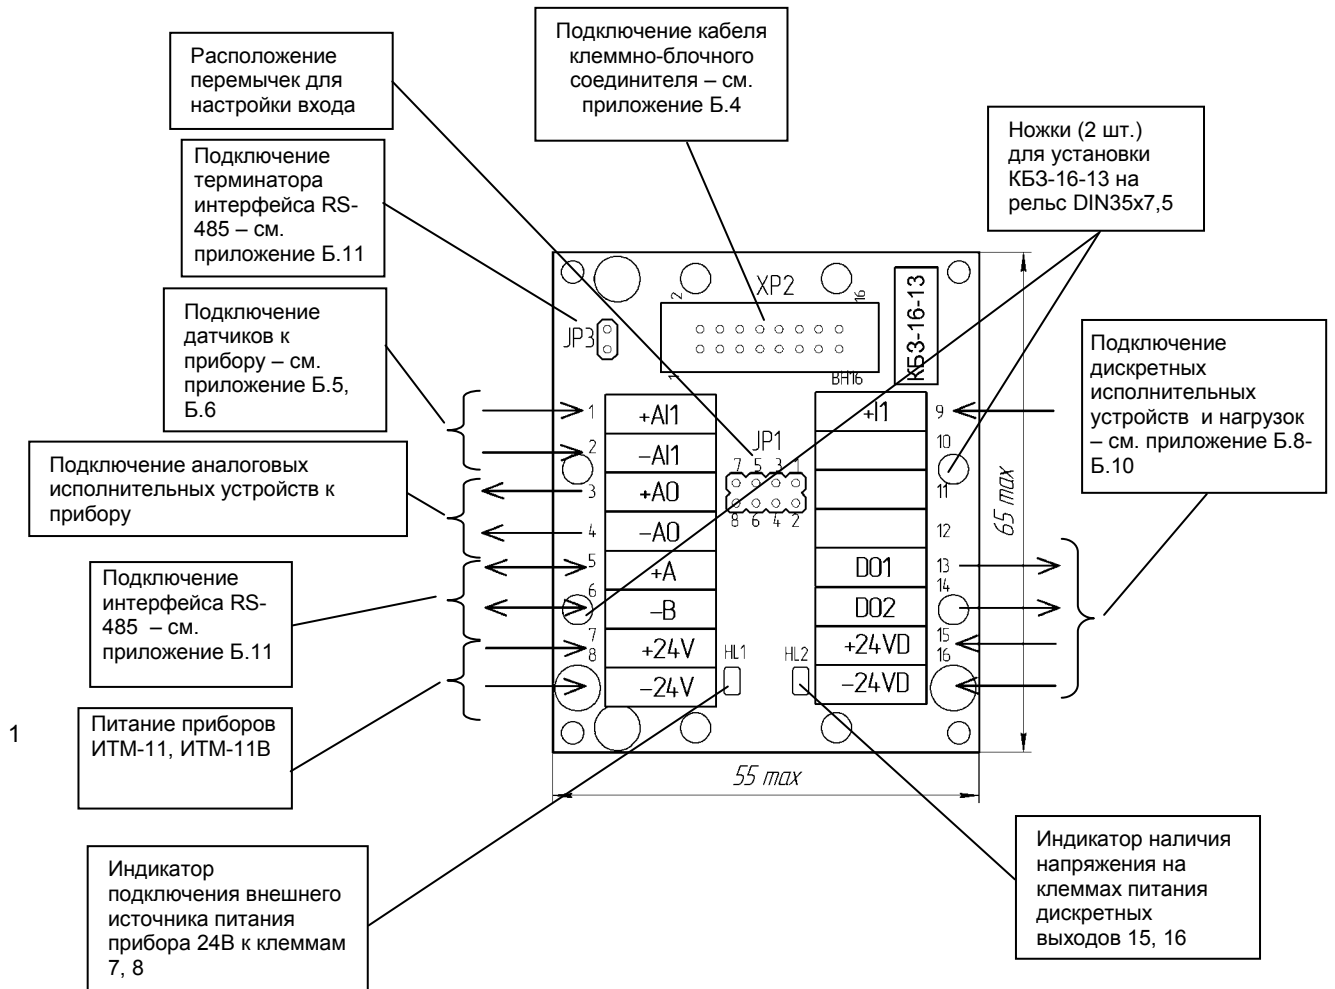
Расположение перемычек для настройки входа

Подключение кабеля клеммно-блочного соединителя – см. приложение Б.4

Ножки (2 шт.) для установки КБЗ-16-13 на рельс DIN35x7,5

Подключение терминатора интерфейса RS-485 – см. приложение Б.11

Подключение датчиков к прибору – см. приложение Б.5, Б.6

Подключение аналоговых исполнительных устройств к прибору

Подключение интерфейса RS-485 – см. приложение Б.11

Питание приборов ИТМ-11, ИТМ-11В

Подключение дискретных исполнительных устройств и нагрузок – см. приложение Б.8-Б.10

XP2
2
16
1
JP3
КБЗ-16-13
ВН16
JP1
7 5 3 1
8 6 4 2

| 1 | +AI1 | +I1 | 9 |
|---|---|---|---|
| 2 | –AI1 | | 10 |
| 3 | +AO | | 11 |
| 4 | –AO | | 12 |
| 5 | +A | DO1 | 13 |
| 6 | –B | DO2 | 14 |
| 7 | +24V | +24VD | 15 |
| 8 | –24V | –24VD | 16 |

HL1
HL2
65 max
55 max

1

Индикатор подключения внешнего источника питания прибора 24В к клеммам 7, 8

Индикатор наличия напряжения на клеммах питания дискретных выходов 15, 16